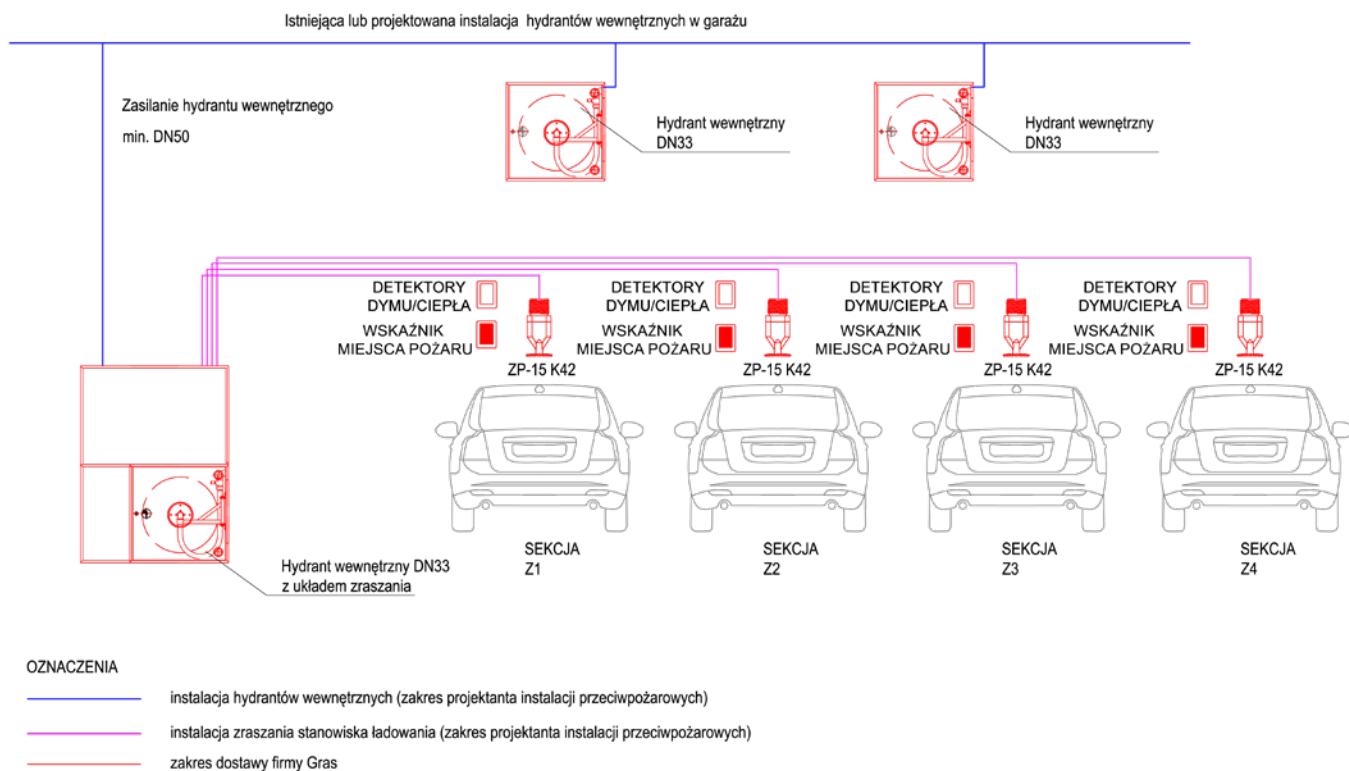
Istniejąca lub projektowana instalacja hydrantów wewnętrznych w garażu

Zasilanie hydrantu wewnętrznego
min. DN50

Hydrant wewnętrzny
DN33

Hydrant wewnętrzny
DN33

DETEKTORY
DYMU/CIEPŁA

WSKAŹNIK
MIEJSCA POŻARU

ZP-15 K42

DETEKTORY
DYMU/CIEPŁA

WSKAŹNIK
MIEJSCA POŻARU

ZP-15 K42

DETEKTORY
DYMU/CIEPŁA

WSKAŹNIK
MIEJSCA POŻARU

ZP-15 K42

DETEKTORY
DYMU/CIEPŁA

WSKAŹNIK
MIEJSCA POŻARU

ZP-15 K42

Hydrant wewnętrzny DN33
z układem zraszania

SEKCJA
Z1

SEKCJA
Z2

SEKCJA
Z3

SEKCJA
Z4

OZNACZENIA

instalacja hydrantów wewnętrznych (zakres projektanta instalacji przeciwpożarowych)

instalacja zraszania stanowiska ładowania (zakres projektanta instalacji przeciwpożarowych)

zakres dostawy firmy Gras